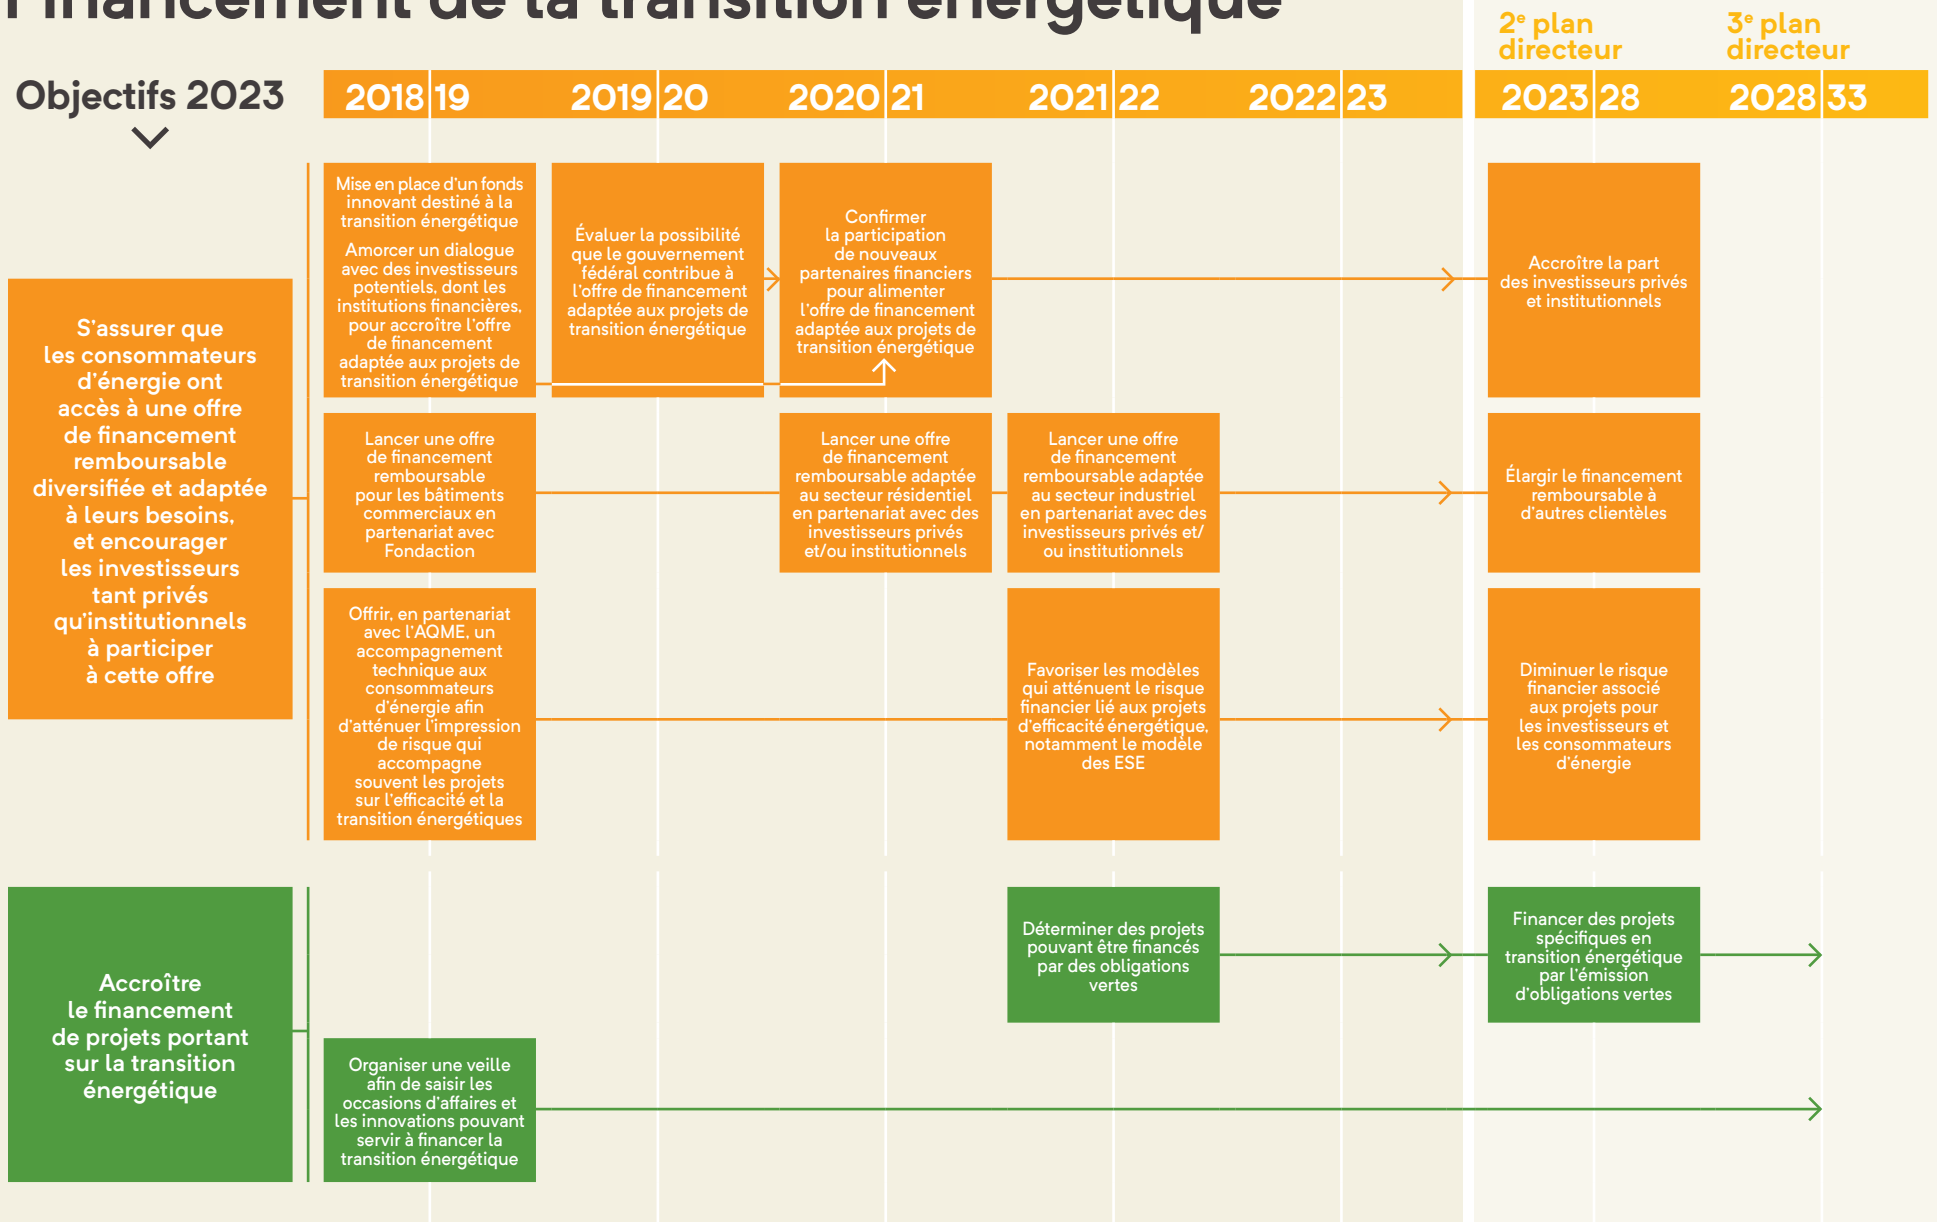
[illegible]

2$^e$ plan directeur

3$^e$ plan directeur

Objectifs 2023

2018 19

2019 20

2020 21

2021 22

2022 23

2023 28

2028 33

S'assurer que les consommateurs d'énergie ont accès à une offre de financement remboursable diversifiée et adaptée à leurs besoins, et encourager les investisseurs tant privés qu'institutionnels à participer à cette offre

Mise en place d'un fonds innovant destiné à la transition énergétique

Amorcer un dialogue avec des investisseurs potentiels, dont les institutions financières, pour accroître l'offre de financement adaptée aux projets de transition énergétique

Évaluer la possibilité que le gouvernement fédéral contribue à l'offre de financement adaptée aux projets de transition énergétique

Confirmer la participation de nouveaux partenaires financiers pour alimenter l'offre de financement adaptée aux projets de transition énergétique

Accroître la part des investisseurs privés et institutionnels

Lancer une offre de financement remboursable pour les bâtiments commerciaux en partenariat avec Fondaction

Lancer une offre de financement remboursable adaptée au secteur résidentiel en partenariat avec des investisseurs privés et/ou institutionnels

Lancer une offre de financement remboursable adaptée au secteur industriel en partenariat avec des investisseurs privés et/ ou institutionnels

Élargir le financement remboursable à d'autres clientèles

Offrir, en partenariat avec l'AQME, un accompagnement technique aux consommateurs d'énergie afin d'atténuer l'impression de risque qui accompagne souvent les projets sur l'efficacité et la transition énergétiques

Favoriser les modèles qui atténuent le risque financier lié aux projets d'efficacité énergétique, notamment le modèle des ESE

Diminuer le risque financier associé aux projets pour les investisseurs et les consommateurs d'énergie

Accroître le financement de projets portant sur la transition énergétique

Déterminer des projets pouvant être financés par des obligations vertes

Financer des projets spécifiques en transition énergétique par l'émission d'obligations vertes

Organiser une veille afin de saisir les occasions d'affaires et les innovations pouvant servir à financer la transition énergétique